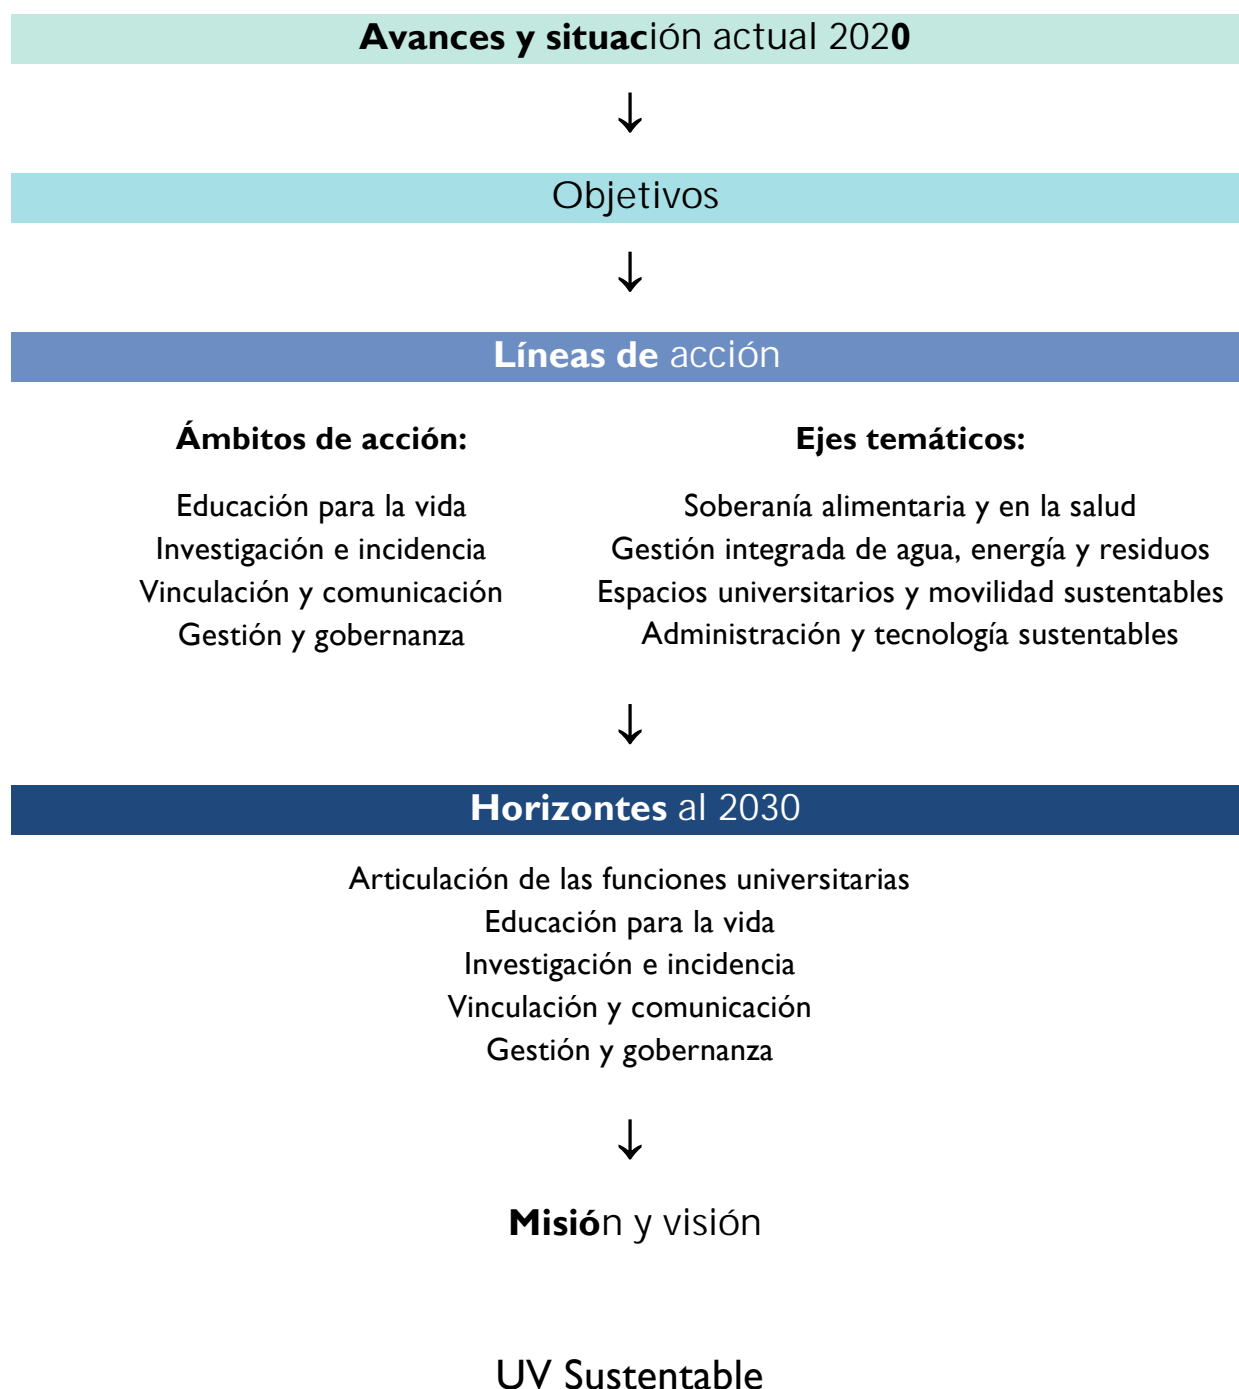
Avances y situación actual 2020

↓

Objetivos

↓

Líneas de acción

Ámbitos de acción:

Educación para la vida
Investigación e incidencia
Vinculación y comunicación
Gestión y gobernanza

Ejes temáticos:

Soberanía alimentaria y en la salud
Gestión integrada de agua, energía y residuos
Espacios universitarios y movilidad sustentables
Administración y tecnología sustentables

↓

Horizontes al 2030

Articulación de las funciones universitarias
Educación para la vida
Investigación e incidencia
Vinculación y comunicación
Gestión y gobernanza

↓

Misión y visión

UV Sustentable